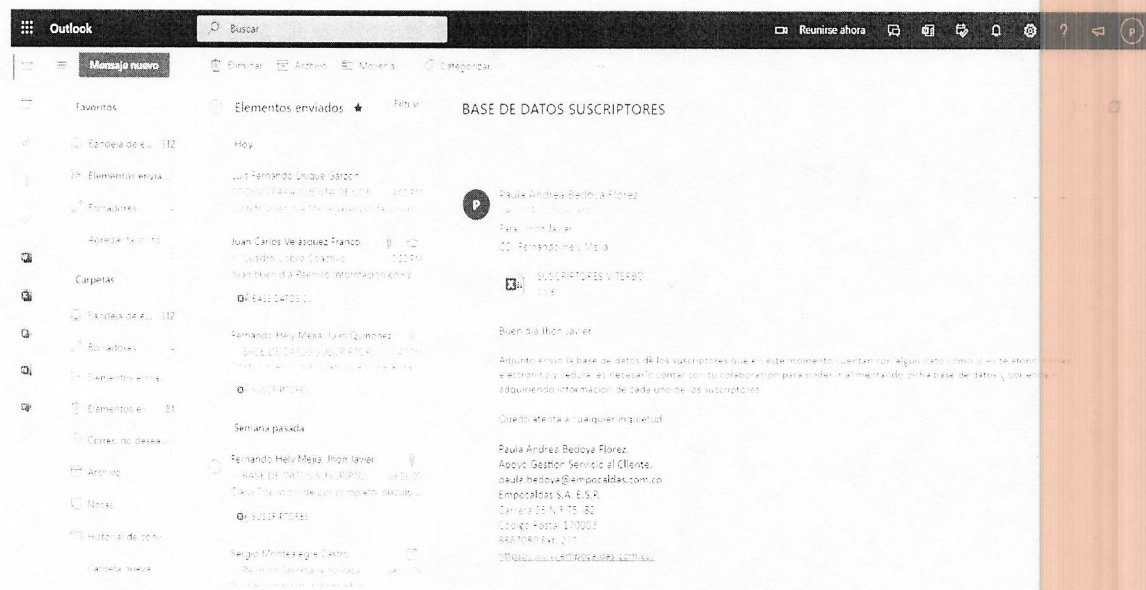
Outlook

Buscar

Reunirse ahora

Mensaje nuevo

Eliminar  Archivo  Mover a  Categorizar

Favoritos

Bandeja de e... 312

Elementos envia...

Borradores

Agregar favorito

Carpetas

Bandeja de e... 312

Borradores

Elementos envia...

Elementos e... 31

Correo no desea...

Archivo

Notas

Historial de conv...

Carpeta nueva

Elementos enviados ★  Filtrar

Hoy

Luis Fernando Duque Garzon

Juan Carlos Velasquez Franco

Cuadro Cobro Coactivo

Juan buen dia Remito información enfra...

BASE DATOS ...

Fernando Hely Mejia; Jhon Quiñonez

BASE DE DATOS SUSCRIPTO...

SUSCRIPTORES

Semana pasada

Fernando Hely Mejia; Jhon Javier

BASE DE DATOS SUSCRIPTO...

SUSCRIPTORES

Sergio Montealegre Castro

BASE DE DATOS SUSCRIPTORES

Paula Andrea Bedoya Florez

Para: Jhon Javier

CC: Fernando Hely Mejia

SUSCRIPTORES VITERBO

Buen dia Jhon Javier

Adjunto envio la base de datos de los suscriptores que en este momento cuentan con algún dato como lo es teléfono, correo electrónico y cedula, es necesario contar con tu colaboración para poder ir alimentando dicha base de datos y con ello adquiriendo información de cada uno de los suscriptores.

Quedo atenta a cualquier inquietud.

Paula Andrea Bedoya Florez.
Apoyo Gestion Servicio al Cliente.
paula.bedoya@empocaldas.com.co
Empocaldas S.A. E.S.P.
Carrera 23 N.º 75 - 82
Codigo Postal 170003
8867080 Ext. 211
https://www.empocaldas.com.co